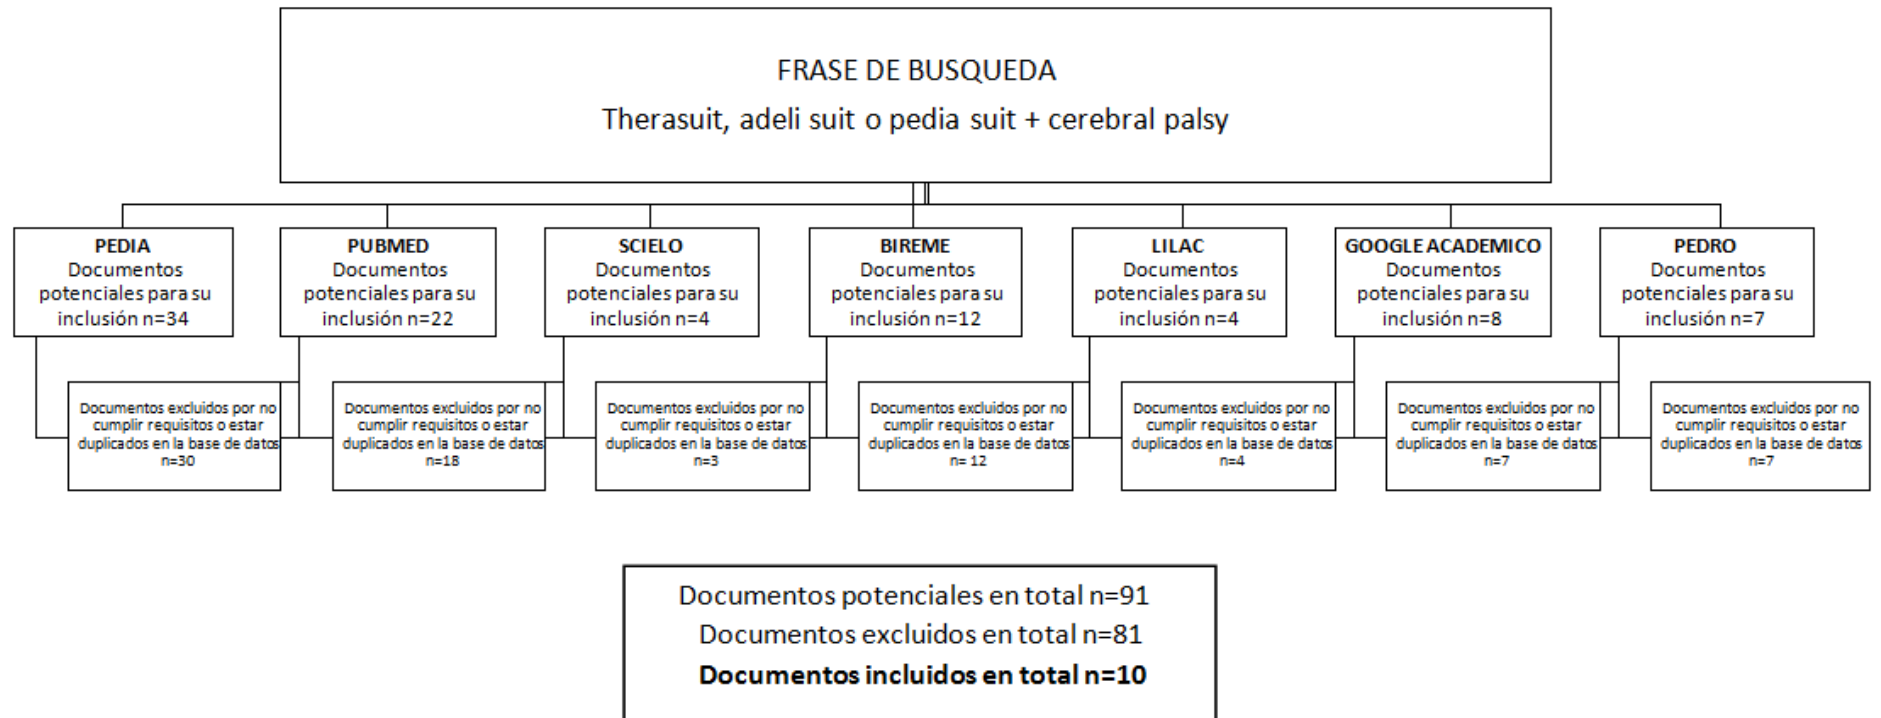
FRASE DE BUSQUEDA
Therasuit, adeli suit o pedia suit + cerebral palsy

**PEDIA**
Documentos potenciales para su inclusión n=34

Documentos excluidos por no cumplir requisitos o estar duplicados en la base de datos n=30

**PUBMED**
Documentos potenciales para su inclusión n=22

Documentos excluidos por no cumplir requisitos o estar duplicados en la base de datos n=18

**SCIELO**
Documentos potenciales para su inclusión n=4

Documentos excluidos por no cumplir requisitos o estar duplicados en la base de datos n=3

**BIREME**
Documentos potenciales para su inclusión n=12

Documentos excluidos por no cumplir requisitos o estar duplicados en la base de datos n= 12

**LILAC**
Documentos potenciales para su inclusión n=4

Documentos excluidos por no cumplir requisitos o estar duplicados en la base de datos n=4

**GOOGLE ACADEMICO**
Documentos potenciales para su inclusión n=8

Documentos excluidos por no cumplir requisitos o estar duplicados en la base de datos n=7

**PEDRO**
Documentos potenciales para su inclusión n=7

Documentos excluidos por no cumplir requisitos o estar duplicados en la base de datos n=7

Documentos potenciales en total n=91
Documentos excluidos en total n=81
**Documentos incluidos en total n=10**